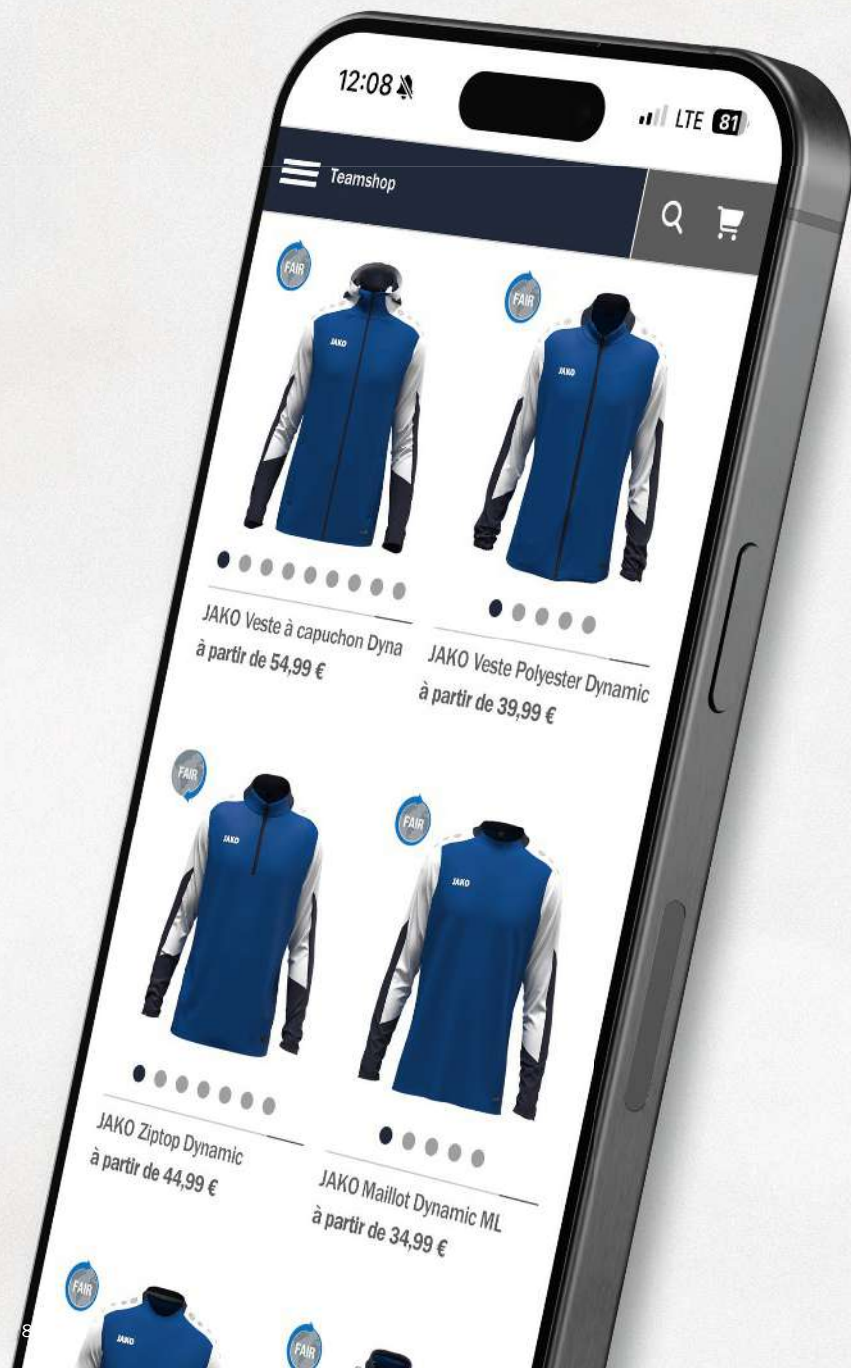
12:08

LTE 81

Teamshop

FAIR

JAKO

JAKO Veste à capuchon Dyna
à partir de 54,99 €

FAIR

JAKO

JAKO Veste Polyester Dynamic
à partir de 39,99 €

FAIR

JAKO

JAKO Ziptop Dynamic
à partir de 44,99 €

FAIR

JAKO

JAKO Maillot Dynamic ML
à partir de 34,99 €

FAIR

JAKO

FAIR

8